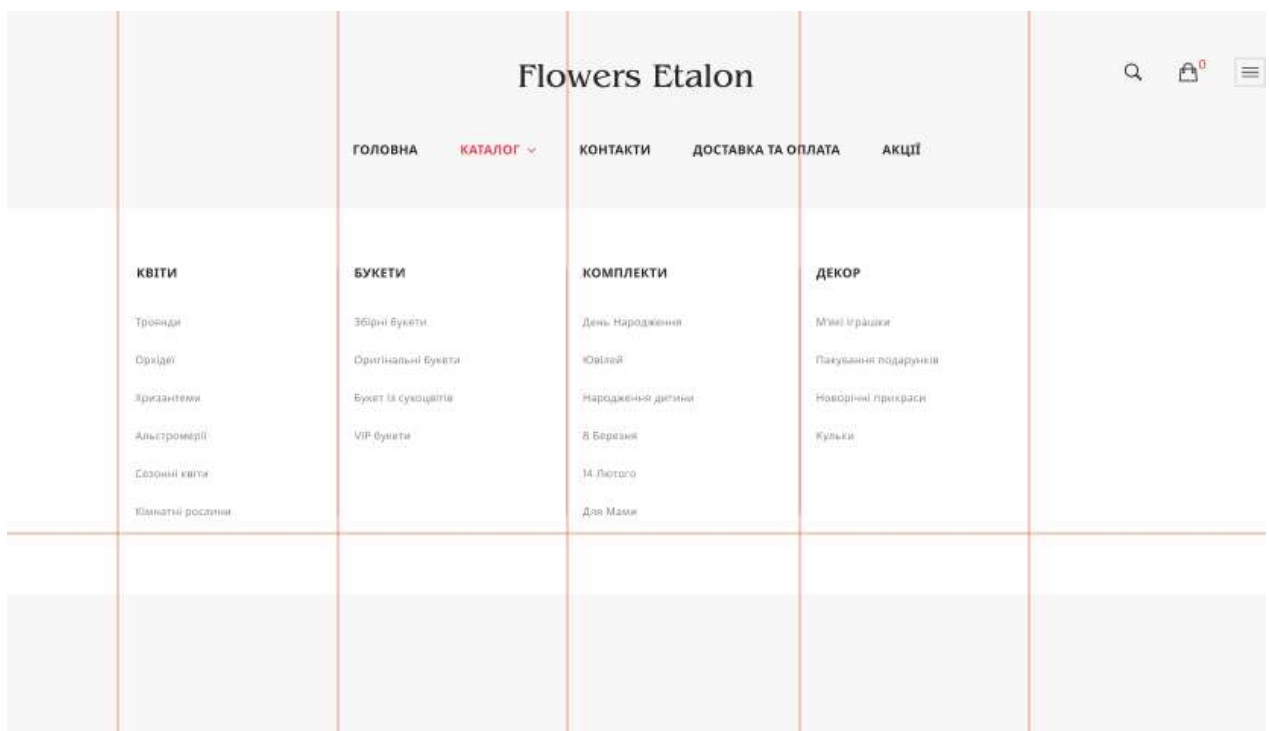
Flowers Etalon

0

ГОЛОВНА КАТАЛОГ КОНТАКТИ ДОСТАВКА ТА ОПЛАТА АКЦІЇ

КВІТИ

Троянди

Орхідеї

Хризантеми

Альстромерії

Сезонні квіти

Кімнатні рослини

БУКЕТИ

Збірні букети

Оригінальні букети

Букет із сухоцвітів

VIP букети

КОМПЛЕКТИ

День Народження

Ювілей

Народження дитини

8 Березня

14 Лютого

Для Мами

ДЕКОР

М'які іграшки

Пакування подарунків

Новорічні прикраси

Кульки